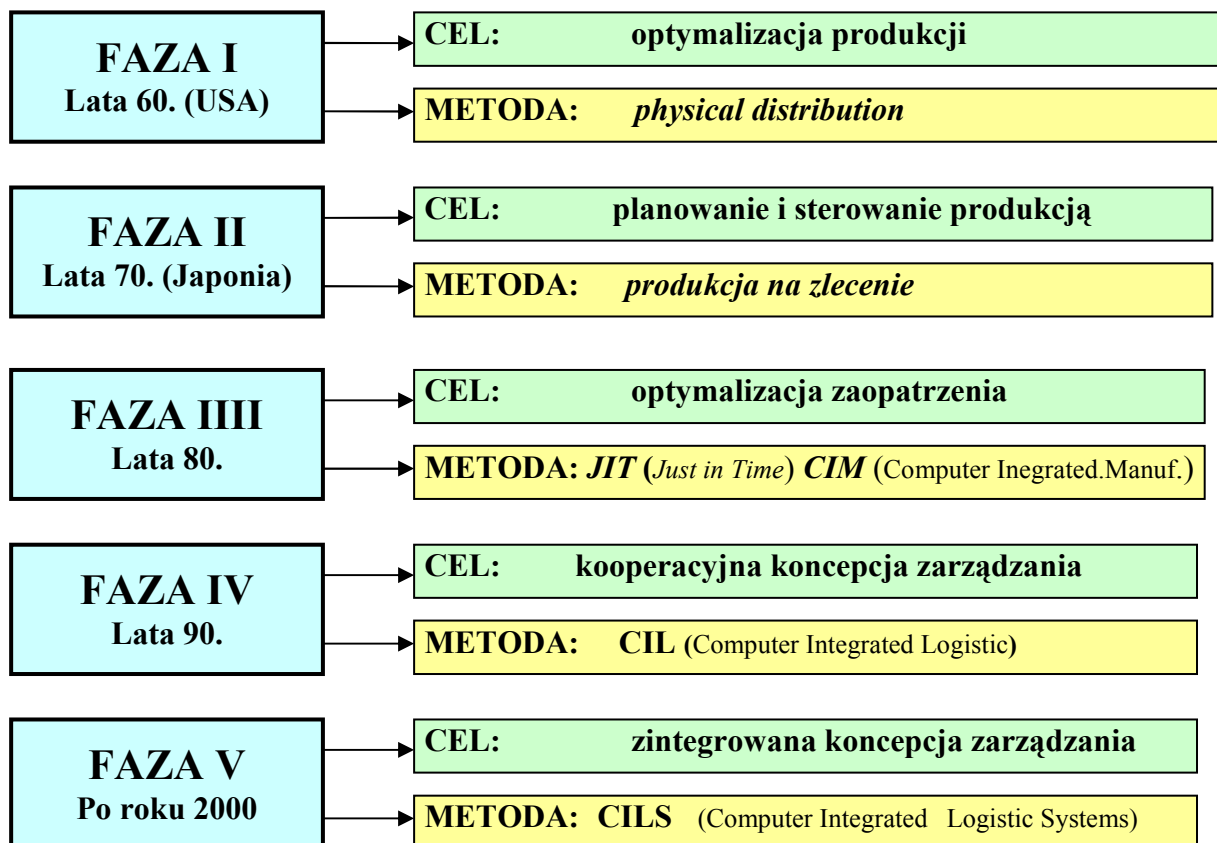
FAZA I
Lata 60. (USA)

CEL: optymalizacja produkcji

METODA: *physical distribution*

FAZA II
Lata 70. (Japonia)

CEL: planowanie i sterowanie produkcją

METODA: *produkcja na zlecenie*

FAZA IIII
Lata 80.

CEL: optymalizacja zaopatrzenia

METODA: *JIT* (*Just in Time*) *CIM* (Computer Inegrated.Manuf.)

FAZA IV
Lata 90.

CEL: kooperacyjna koncepcja zarządzania

METODA: CIL (Computer Integrated Logistic)

FAZA V
Po roku 2000

CEL: zintegrowana koncepcja zarządzania

METODA: CILS (Computer Integrated Logistic Systems)